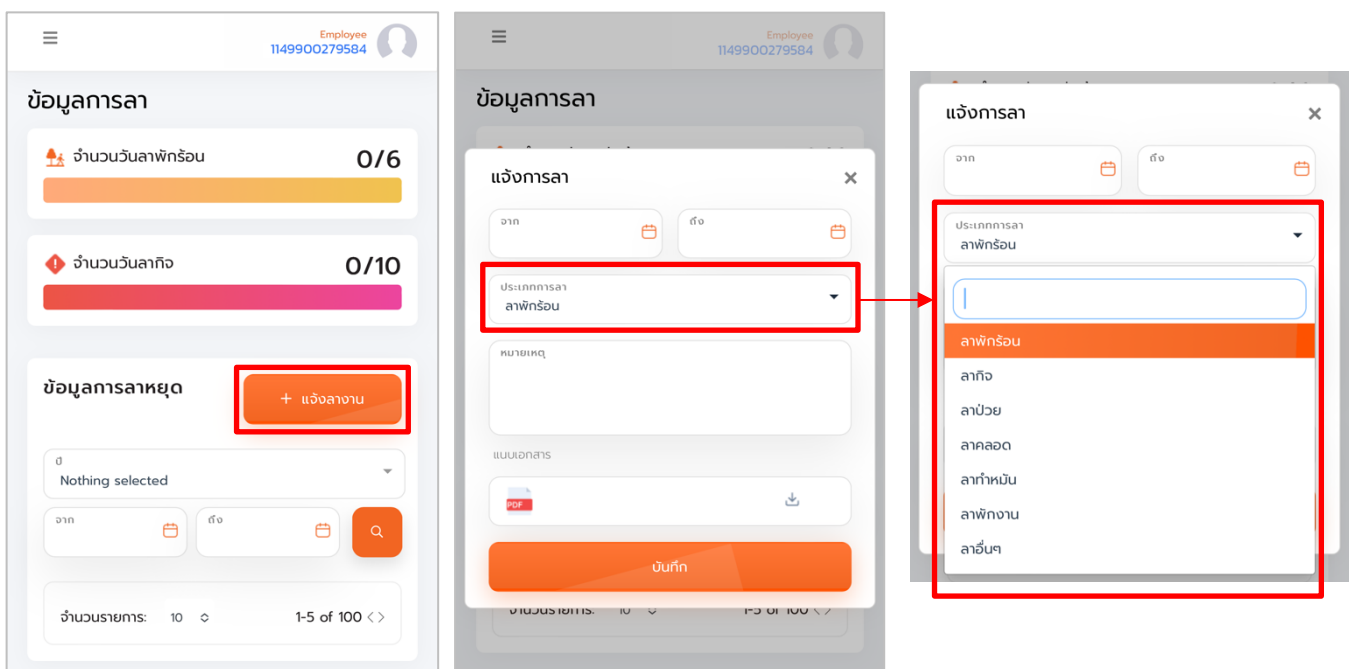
Employee
1149900279584

ข้อมูลการลา

จำนวนวันลาพักร้อน 0/6

จำนวนวันลากิจ 0/10

ข้อมูลการลาหยุด

+ แจ้งลางาน

ปี
Nothing selected

จาก

ถึง

จำนวนรายการ: 10

1-5 of 100

Employee
1149900279584

ข้อมูลการลา

แจ้งการลา

จาก

ถึง

ประเภทการลา
ลาพักร้อน

หมายเหตุ

แนบเอกสาร

PDF

บันทึก

จำนวนรายการ: 10

1-5 of 100

แจ้งการลา

จาก

ถึง

ประเภทการลา
ลาพักร้อน

ลาพักร้อน
ลากิจ
ลาป่วย
ลาคลอด
ลาทำหมัน
ลาพักงาน
ลาอื่นๆ